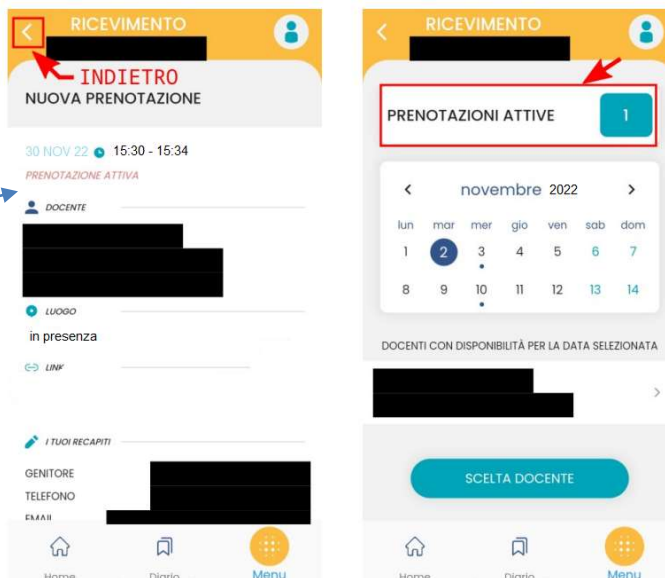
RICEVIMENTO

INDIETRO

NUOVA PRENOTAZIONE

30 NOV 22 15:30 - 15:34

PRENOTAZIONE ATTIVA

DOCENTE

LUOGO

in presenza

LINK

I TUOI RECAPITI

GENITORE

TELEFONO

EMAIL

Home Diario Menu

RICEVIMENTO

PRENOTAZIONI ATTIVE 1

novembre 2022

| lun | mar | mer | gio | ven | sab | dom |
|---|---|---|---|---|---|---|
| 1 | 2 | 3 | 4 | 5 | 6 | 7 |
| 8 | 9 | 10 | 11 | 12 | 13 | 14 |

DOCENTI CON DISPONIBILITÀ PER LA DATA SELEZIONATA

SCELTA DOCENTE

Home Diario Menu